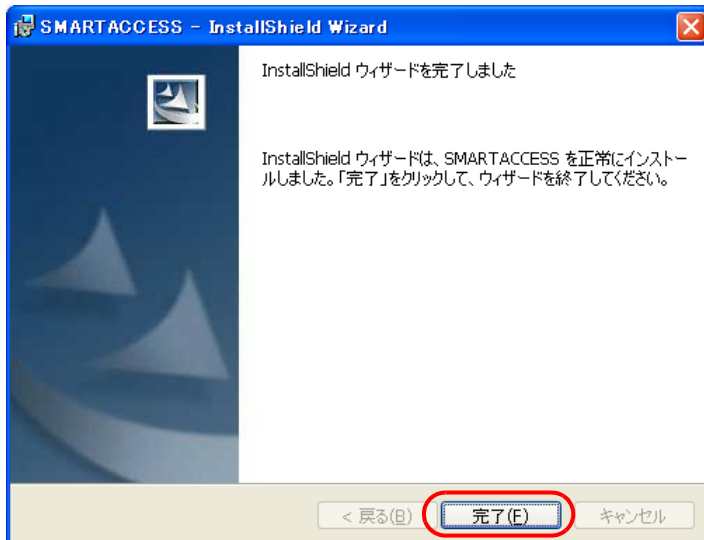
SMARTACCESS - InstallShield Wizard

InstallShield ウィザードを完了しました

InstallShield ウィザードは、SMARTACCESS を正常にインストールしました。「完了」をクリックして、ウィザードを終了してください。

< 戻る(B)
完了(F)
キャンセル